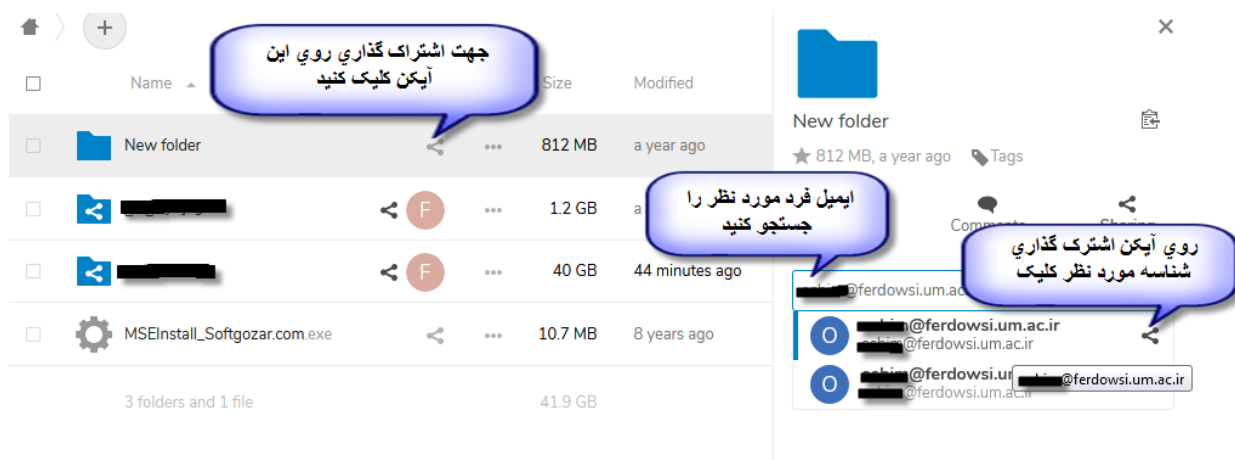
+

Name

Size

Modified

جهت اشتراک گذاري روي اين آيکن کليک کنيد

New folder

812 MB

a year ago

F

1.2 GB

a

F

40 GB

44 minutes ago

MSEInstall_Softgozar.com.exe

10.7 MB

8 years ago

3 folders and 1 file

41.9 GB

×

New folder

812 MB, a year ago

Tags

ايميل فرد مورد نظر را جستجو کنيد

Comments

Sharing

روي آيکن اشترک گذاري شناسه مورد نظر کليک

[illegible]@ferdowsi.um.ac

O

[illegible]@ferdowsi.um.ac.ir

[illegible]@ferdowsi.um.ac.ir

O

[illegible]@ferdowsi.um.ac.ir

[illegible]@ferdowsi.um.ac.ir

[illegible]@ferdowsi.um.ac.ir